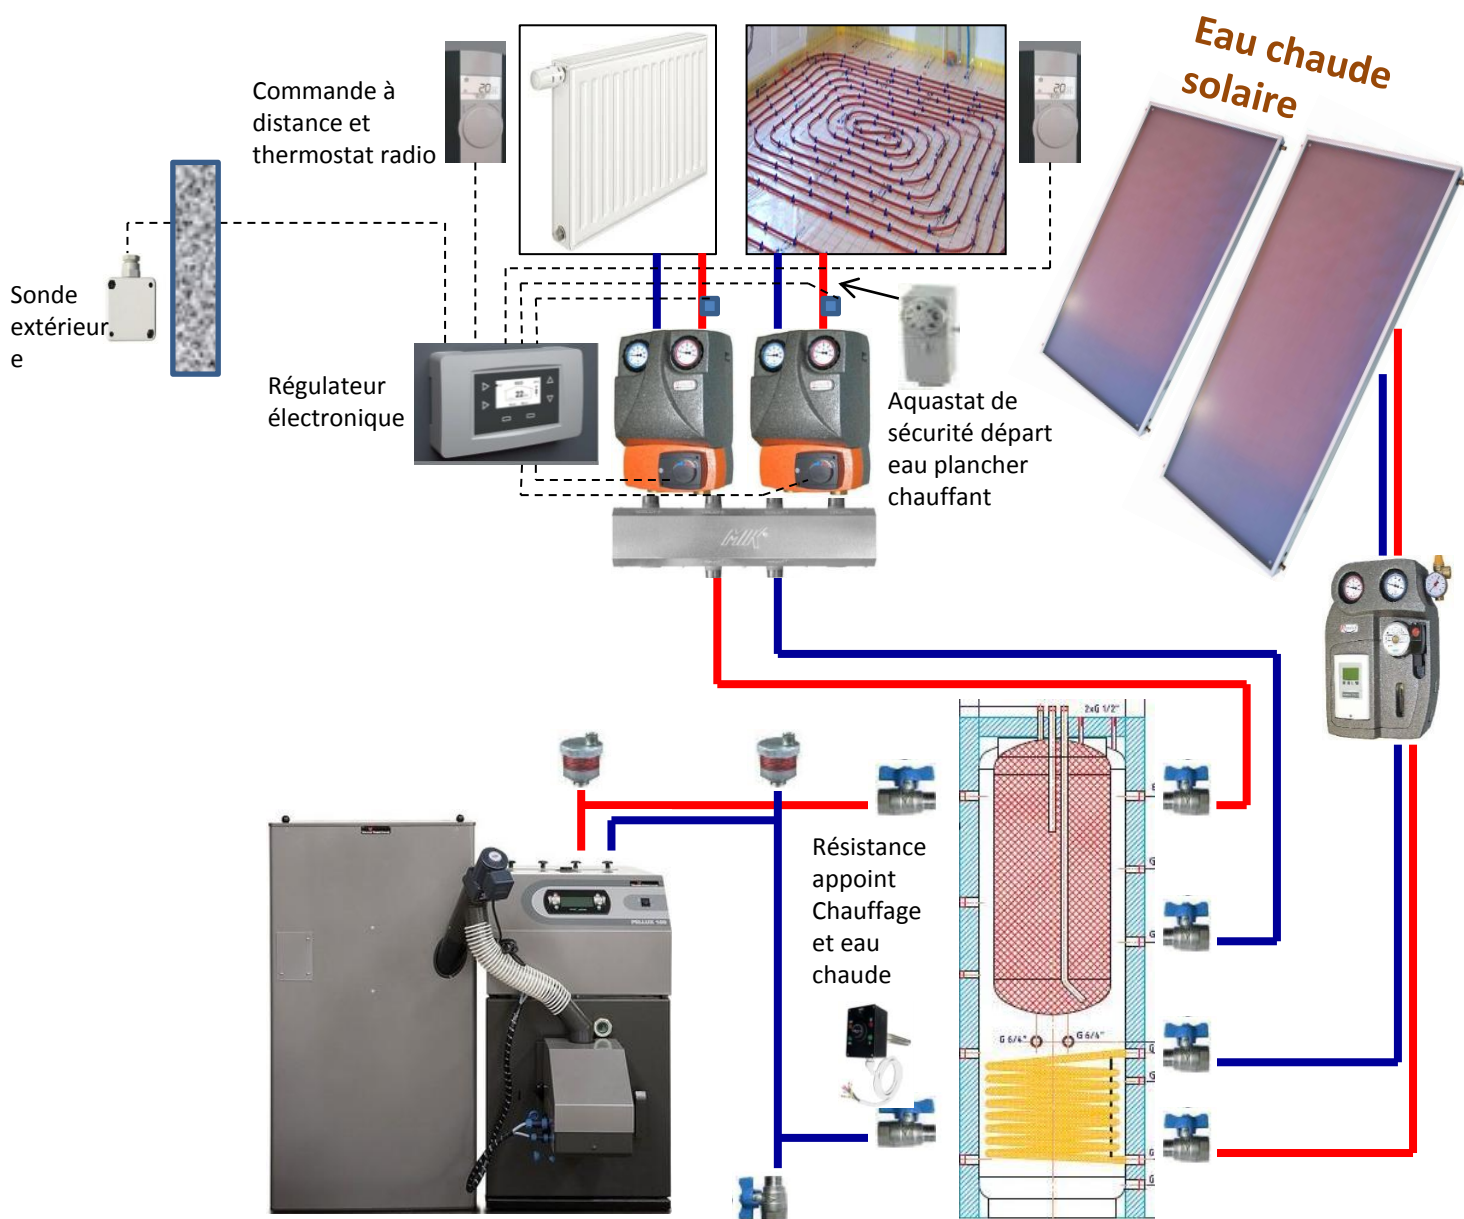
Eau chaude solaire

Commande à distance et thermostat radio

20

20

Sonde extérieur e

Régulateur électronique

22

Aquastat de sécurité départ eau plancher chauffant

Résistance appoint Chauffage et eau chaude

2xG 1/2"

G 6/4"

G 6/4"